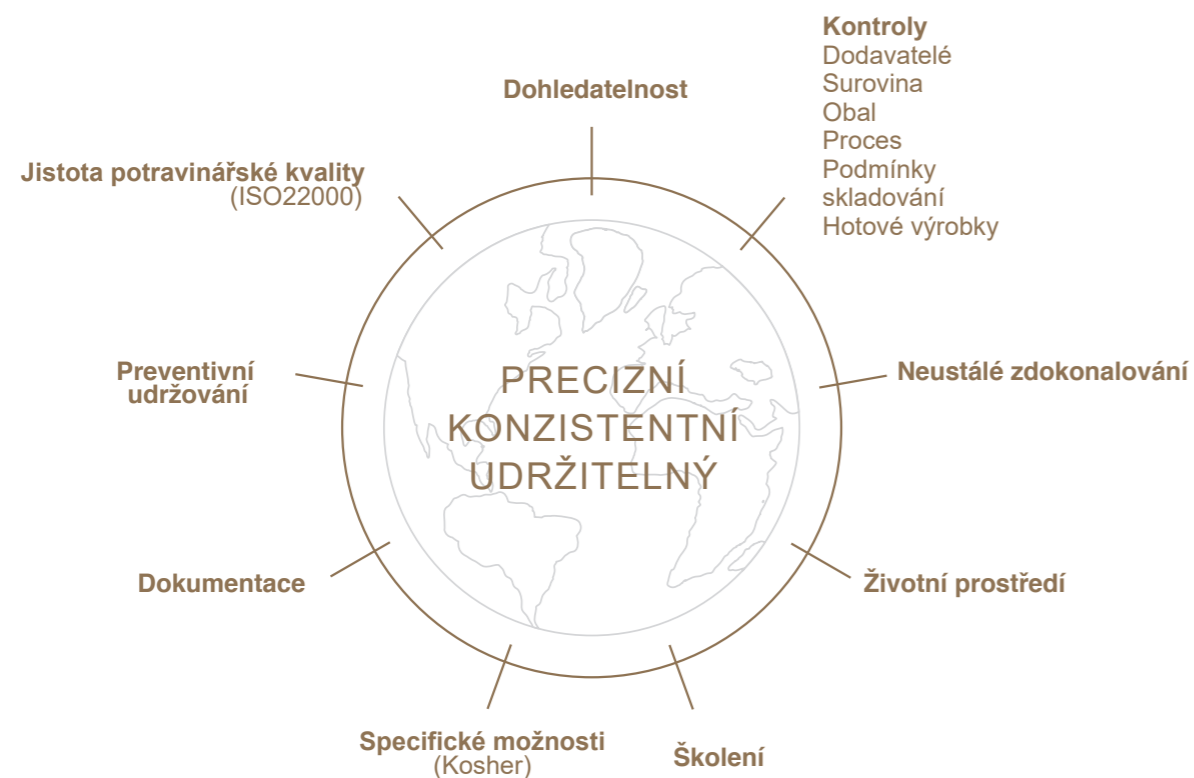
Kontroly
Dodavatelé
Surovina
Obal
Proces
Podmínky skladování
Hotové výrobky

Dohledatelnost

Jistota potravinářské kvality
(ISO22000)

Neustálé zdokonalování

Preventivní udržování

PRECIZNÍ
KONZISTENTNÍ
UDRŽITELNÝ

Životní prostředí

Dokumentace

Specifické možnosti
(Kosher)

Školení